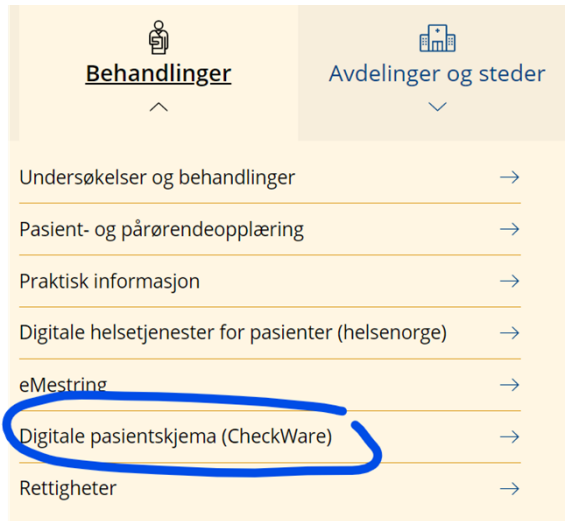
Behandlinger

Avdelinger og steder

Undersøkelser og behandlinger →

Pasient- og pårørendeopplæring →

Praktisk informasjon →

Digitale helsetjenester for pasienter (helsenorge) →

eMestring →

Digitale pasientskjema (CheckWare) →

Rettigheter →